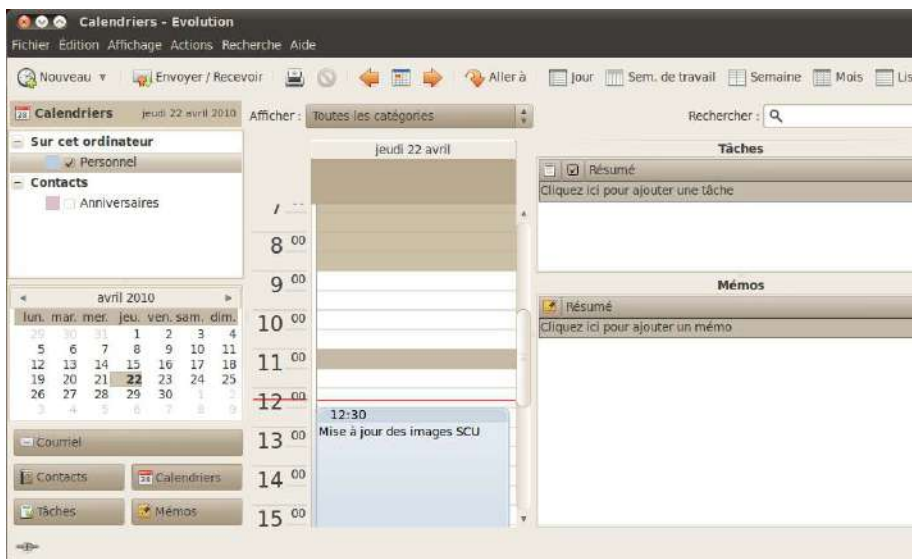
Calendriers - Evolution

Fichier Édition Affichage Actions Recherche Aide

Nouveau Envoyer / Recevoir Aller à Jour Sem. de travail Semaine Mois Lis

Calendriers jeudi 22 avril 2010

Afficher : Toutes les catégories

Rechercher :

Sur cet ordinateur
Personnel
Contacts
Anniversaires

jeudi 22 avril

Tâches

Résumé
Cliquez ici pour ajouter une tâche

Mémos

Résumé
Cliquez ici pour ajouter un mémo

avril 2010

| lun. | mar. | mer. | jeu. | ven. | sam. | dim. |
|---|---|---|---|---|---|---|
| 29 | 30 | 31 | 1 | 2 | 3 | 4 |
| 5 | 6 | 7 | 8 | 9 | 10 | 11 |
| 12 | 13 | 14 | 15 | 16 | 17 | 18 |
| 19 | 20 | 21 | 22 | 23 | 24 | 25 |
| 26 | 27 | 28 | 29 | 30 | 1 | 2 |
| 3 | 4 | 5 | 6 | 7 | 8 | 9 |

7
8 00
9 00
10 00
11 00
12 00
13 00
14 00
15 00

12:30
Mise à jour des images SCU

Courriel
Contacts
Calendriers
Tâches
Mémos